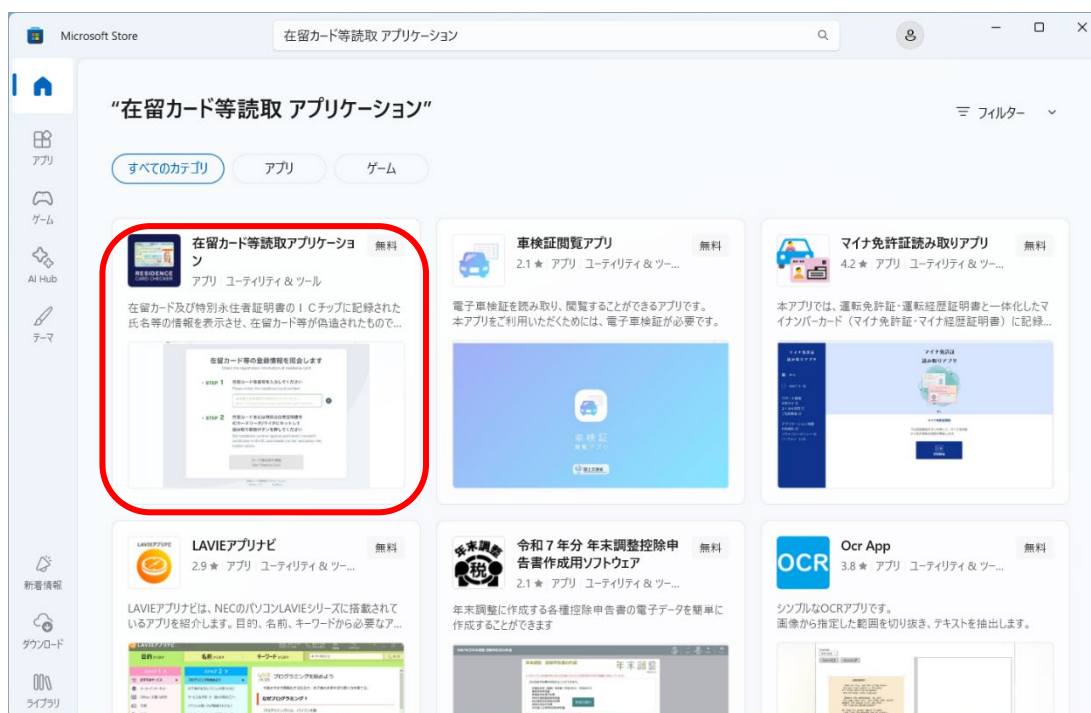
Microsoft Store

在留カード等読取 アプリケーション

アプリ

ゲーム

AI Hub

テーマ

新着情報

ダウンロード

ライブラリ

"在留カード等読取 アプリケーション"

フィルター

すべてのカテゴリ　アプリ　ゲーム

RESIDENCE CARD CHECKER

在留カード等読取アプリケーション
アプリ ユーティリティ & ツール
無料

在留カード及び特別永住者証明書のＩＣチップに記録された氏名等の情報を表示させ、在留カード等が偽造されたもので…

在留カード等の登録情報を照会します

STEP 1

STEP 2

車検証閲覧アプリ
2.1 ★ アプリ ユーティリティ & ツ…
無料

電子車検証を読み取り、閲覧することができるアプリです。本アプリをご利用いただくためには、電子車検証が必要です。

車検証 閲覧アプリ

マイナ免許証読み取りアプリ
4.2 ★ アプリ ユーティリティ & ツ…
無料

本アプリでは、運転免許証・運転経歴証明書と一体化したマイナンバーカード（マイナ免許証・マイナ経歴証明書）に記録…

マイナ免許証 読み取りアプリ

LAVIEアプリナビ
2.9 ★ アプリ ユーティリティ & ツ…
無料

LAVIEアプリナビは、NECのパソコンLAVIEシリーズに搭載されているアプリを紹介します。目的、名前、キーワードから必要なア…

LAVIEアプリナビ

目的

名前

キーワード

プログラミングを始めよう

令和７年分 年末調整控除申告書作成用ソフトウェア
2.1 ★ アプリ ユーティリティ & ツ…
無料

年末調整に作成する各種控除申告書の電子データを簡単に作成することができます

年末調整

Ocr App
3.8 ★ アプリ ユーティリティ & ツ…
無料

シンプルなOCRアプリです。画像から指定した範囲を切り抜き、テキストを抽出します。

OCR